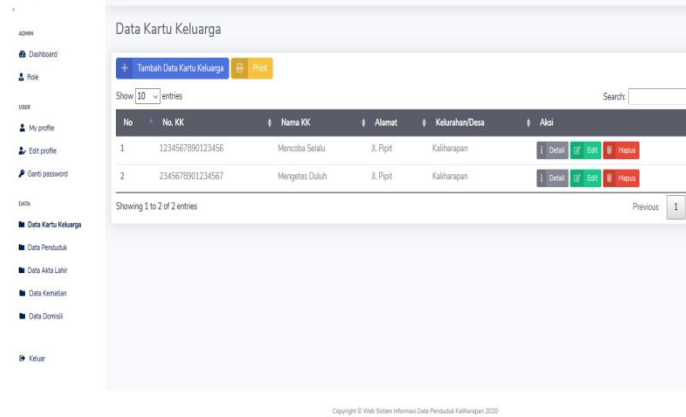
ADMIN
Dashboard
Role

USER
My profile
Edit profile
Ganti password

DATA
Data Kartu Keluarga
Data Penduduk
Data Akta Lahir
Data Kematian
Data Domisili

Keluar

Data Kartu Keluarga

+ Tambah Data Kartu Keluarga
Print

Show 10 entries

Search:

| No | No. KK | Nama KK | Alamat | Kelurahan/Desa | Aksi |
|---|---|---|---|---|---|
| 1 | 1234567890123456 | Mencoba Selalu | Jl. Pipit | Kaliharapan | Detail Edit Hapus |
| 2 | 2345678901234567 | Mengetes Duluh | Jl. Pipit | Kaliharapan | Detail Edit Hapus |

Showing 1 to 2 of 2 entries

Previous 1

Copyright © Web Sistem Informasi Data Penduduk Kaliharapan 2020